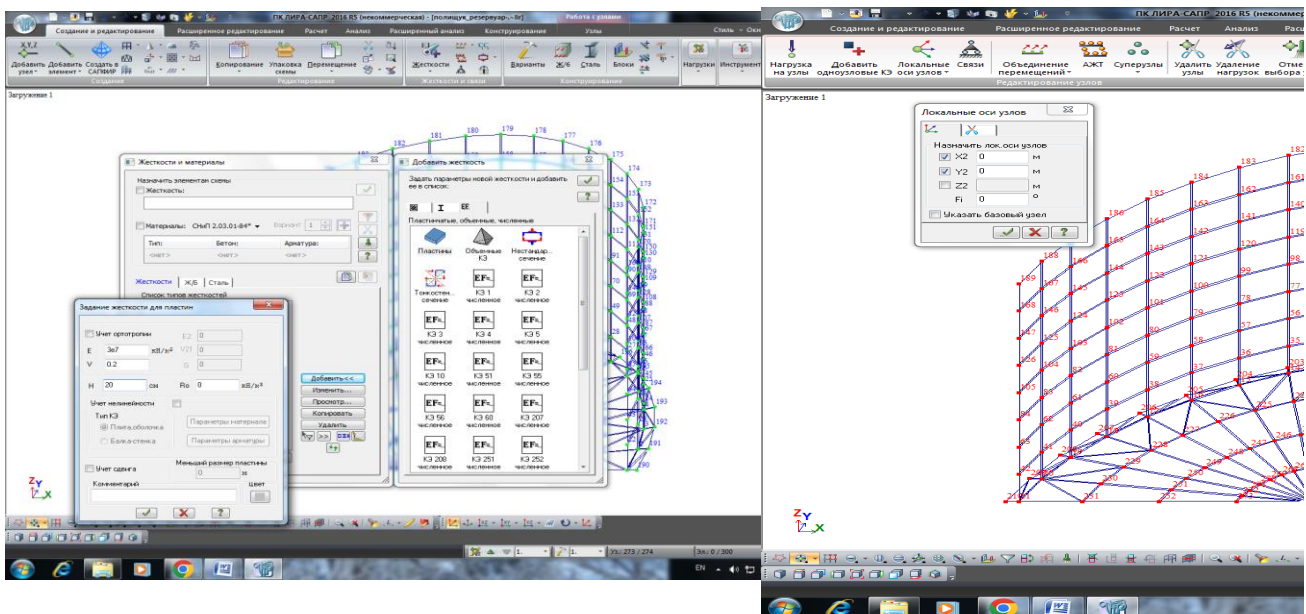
ПК ЛИРА-САПР 2016 R5 (некоммерческая) - [полищук_резервуар-...-8r]
Работа с узлами
Создание и редактирование
Расширенное редактирование
Расчет
Анализ
Расширенный анализ
Конструирование
Узлы
Стиль
Добавить узел
Добавить элемент
Создать в САПФИР
Создание
Копирование
Упаковка схемы
Перемещение
Редактирование
Жесткости
Жесткости и связи
Варианты
Ж/Б
Сталь
Блоки
Конструирование
Нагрузки
Инструменты
Загружение 1

Жесткости и материалы
Назначить элементам схемы
Жесткость:
Материалы: СНиП 2.03.01-84*
Вариант 1
Тип:
Бетон:
Арматура:
<нет>
<нет>
<нет>
Жесткости
Ж/Б
Сталь
Список типов жесткостей
Добавить<<
Изменить...
Просмотр...
Копировать
Удалить

Добавить жесткость
Задать параметры новой жесткости и добавить ее в список:
Пластинчатые, объемные, численные
Пластины
Объемные КЭ
Нестандар... сечение
Тонкостен... сечение
КЭ 1 численное
КЭ 2 численное
КЭ 3 численное
КЭ 4 численное
КЭ 5 численное
КЭ 10 численное
КЭ 51 численное
КЭ 55 численное
КЭ 56 численное
КЭ 60 численное
КЭ 207 численное
КЭ 208 численное
КЭ 251 численное
КЭ 252 численное

Задание жесткости для пластин
Учет ортотропии
E2 0
V21 0
G 0
E 3e7 кН/м²
V 0.2
H 20 см
Ro 0 кН/м³
Учет нелинейности
Тип КЭ
Плита,оболочка
Балка-стенка
Параметры материала
Параметры арматуры
Учет сдвига
Меньший размер пластины
0 м
Комментарий
Цвет

EN
Уз: 273 / 274
Эл: 0 / 300

ПК ЛИРА-САПР 2016 R5 (некоммерческая)
Создание и редактирование
Расширенное редактирование
Расчет
Анализ
Нагрузка на узлы
Добавить одноузловые КЭ
Локальные оси узлов
Связи
Объединение перемещений
АЖТ
Суперузлы
Удалить узлы
Удаление нагрузок
Отме выбора у
Редактирование узлов
Загружение 1

Локальные оси узлов
Назначить лок.оси узлов
X2 0 м
Y2 0 м
Z2 м
Fi 0 °
Указать базовый узел